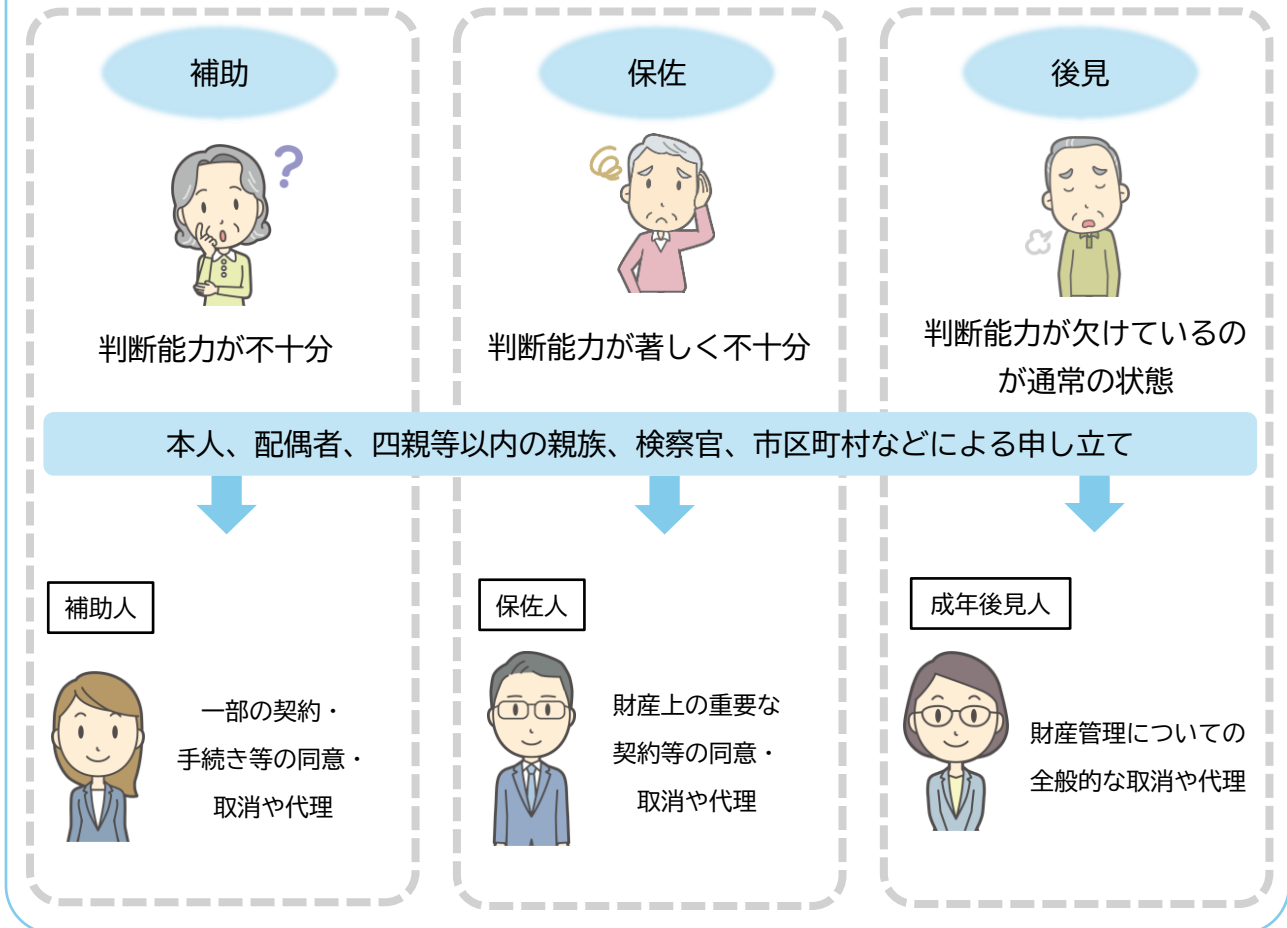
補助

判断能力が不十分

保佐

判断能力が著しく不十分

後見

判断能力が欠けているのが通常の状態

本人、配偶者、四親等以内の親族、検察官、市区町村などによる申し立て

補助人

一部の契約・手続き等の同意・取消や代理

保佐人

財産上の重要な契約等の同意・取消や代理

成年後見人

財産管理についての全般的な取消や代理